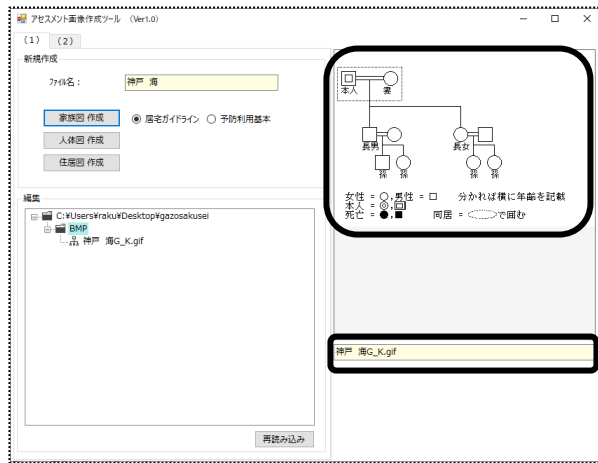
アセスメント画像作成ツール (Ver1.0)

(1) (2)

新規作成

ﾌｧｲﾙ名： 神戸 海

家族図 作成
◉ 居宅ガイドライン ○ 予防利用基本
人体図 作成
住居図 作成

編集

C:¥Users¥raku¥Desktop¥gazosakusei
BMP
神戸 海G_K.gif

再読み込み

本人 妻
長男 長女
孫 孫 孫 孫

女性 = ○，男性 = □ 分かれば横に年齢を記載
本人 = ◎，回
死亡 = ●，■ 同居 = で囲む

神戸 海G_K.gif